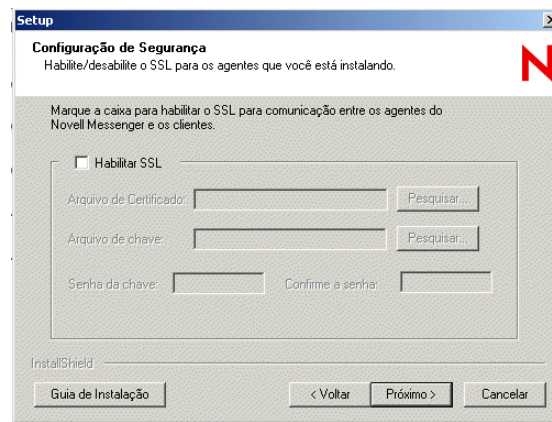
Setup

Configuração de Segurança
Habilite/desabilite o SSL para os agentes que você está instalando.

N

Marque a caixa para habilitar o SSL para comunicação entre os agentes do Novell Messenger e os clientes.

Habilitar SSL

Arquivo de Certificado:
Pesquisar...

Arquivo de chave:
Pesquisar...

Senha da chave:
Confirme a senha:

InstallShield

Guia de Instalação
< Voltar
Próximo >
Cancelar